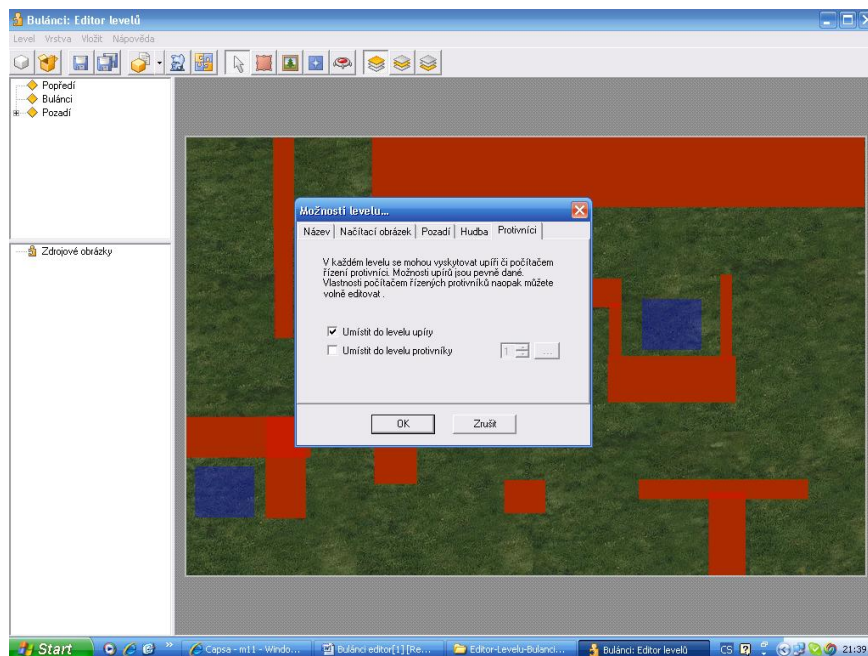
Bulánci: Editor levelů

Level Vrstva Vložit Nápověda

Popředí
Bulánci
Pozadí

Zdrojové obrázky

Možnosti levelu...

Název | Načítací obrázek | Pozadí | Hudba | Protivníci

V každém levelu se mohou vyskytovat upíři či počítačem řízení protivníci. Možnosti upírů jsou pevně dané. Vlastnosti počítačem řízených protivníků naopak můžete volně editovat .

Umístit do levelu upíry

Umístit do levelu protivníky

1

...

OK

Zrušit

Start

Capsa - m11 - Windo...

Bulánci editor[1] [Re...

Editor-Levelu-Bulanci...

Bulánci: Editor levelů

CS

21:39